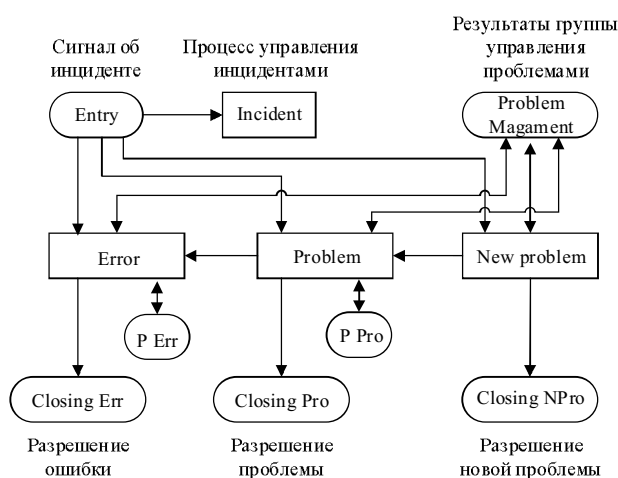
Сигнал об инциденте

Процесс управления инцидентами

Результаты группы управления проблемами

Entry

Incident

Problem Magament

Error

Problem

New problem

P Err

P Pro

Closing Err

Closing Pro

Closing NPro

Разрешение ошибки

Разрешение проблемы

Разрешение новой проблемы